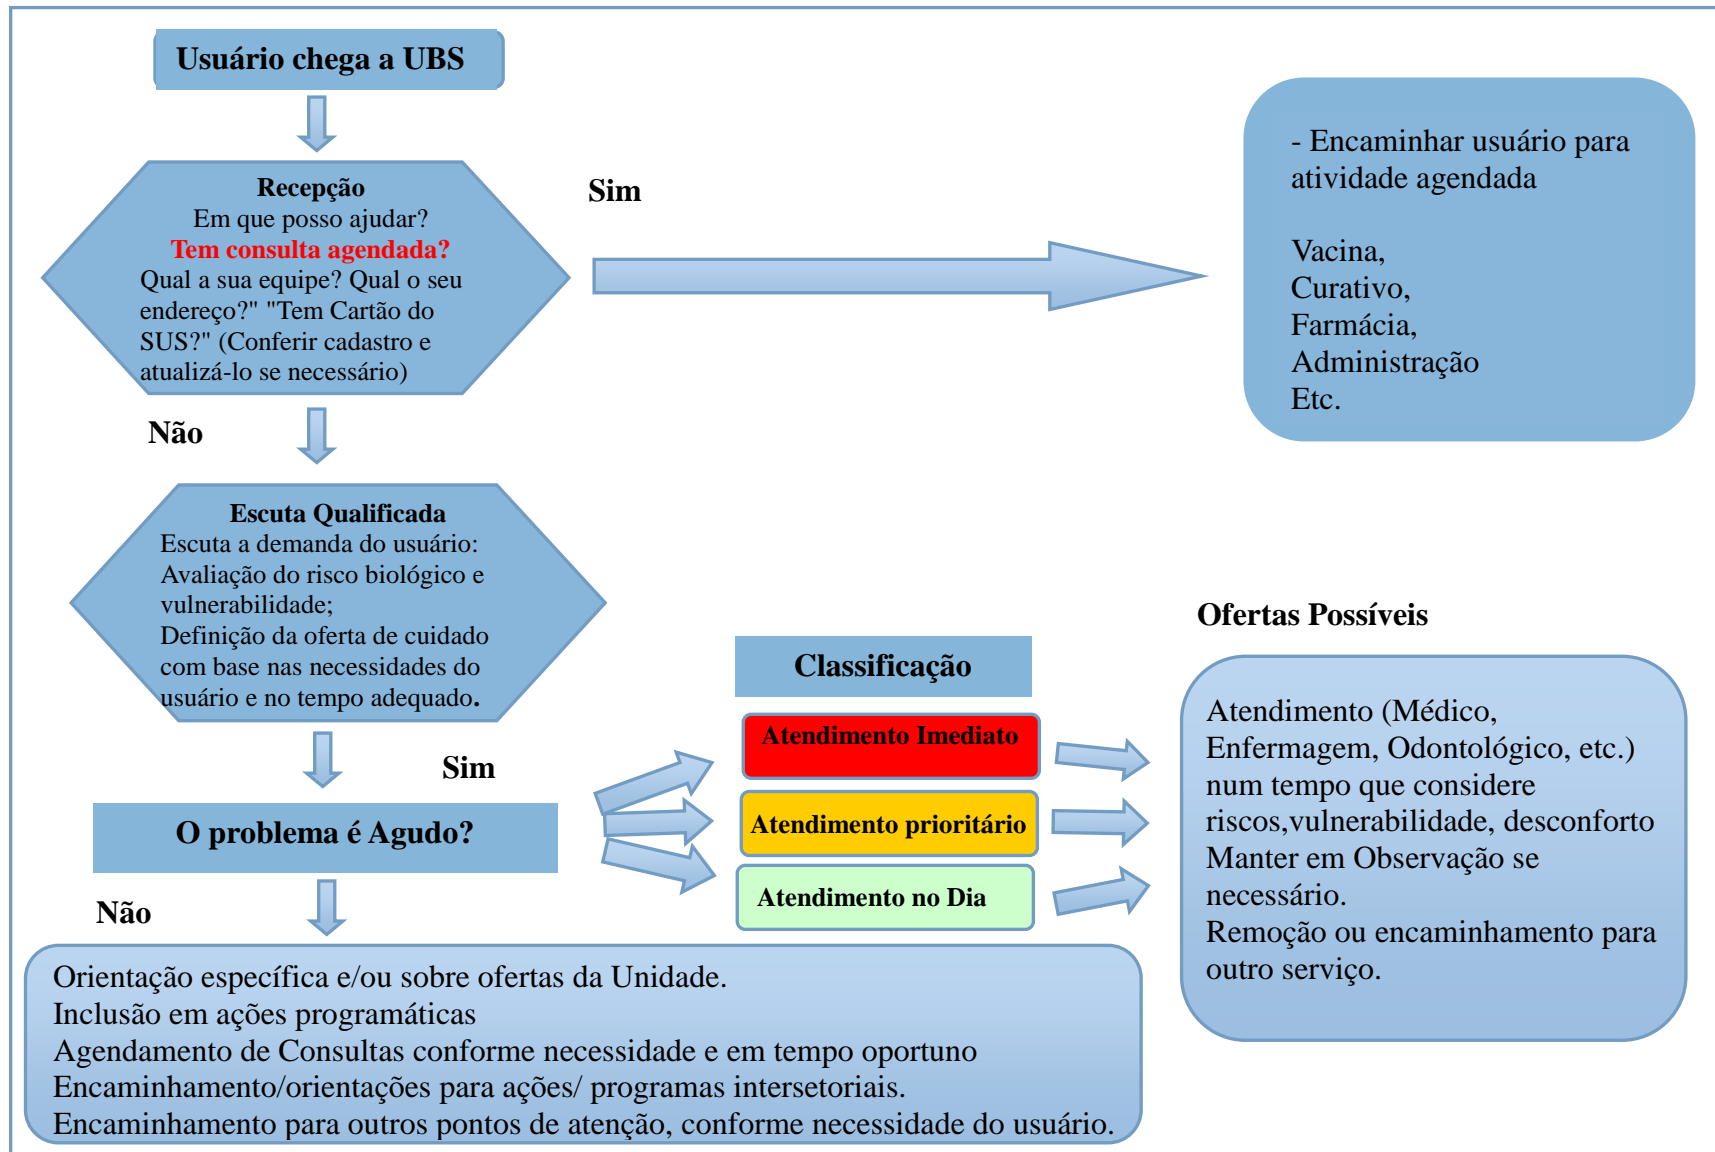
Usuário chega a UBS

Recepção
Em que posso ajudar?
Tem consulta agendada?
Qual a sua equipe? Qual o seu endereço?" "Tem Cartão do SUS?" (Conferir cadastro e atualizá-lo se necessário)

Sim

- Encaminhar usuário para atividade agendada

Vacina,
Curativo,
Farmácia,
Administração
Etc.

Não

Escuta Qualificada
Escuta a demanda do usuário:
Avaliação do risco biológico e vulnerabilidade;
Definição da oferta de cuidado com base nas necessidades do usuário e no tempo adequado.

Ofertas Possíveis

Classificação

Atendimento Imediato

Atendimento prioritário

Atendimento no Dia

Sim

O problema é Agudo?

Não

Atendimento (Médico, Enfermagem, Odontológico, etc.) num tempo que considere riscos,vulnerabilidade, desconforto
Manter em Observação se necessário.
Remoção ou encaminhamento para outro serviço.

Orientação específica e/ou sobre ofertas da Unidade.
Inclusão em ações programáticas
Agendamento de Consultas conforme necessidade e em tempo oportuno
Encaminhamento/orientações para ações/ programas intersetoriais.
Encaminhamento para outros pontos de atenção, conforme necessidade do usuário.